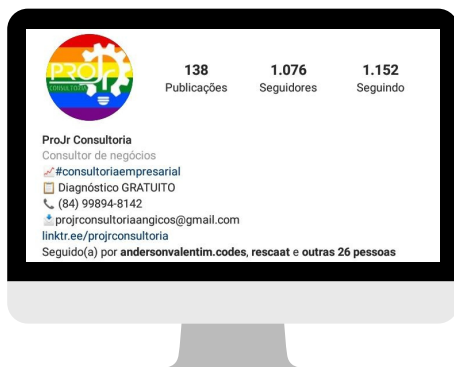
PROJR
CONSULTORIA

138
Publicações

1.076
Seguidores

1.152
Seguindo

ProJr Consultoria
Consultor de negócios
📈#consultoriaempresarial
📋 Diagnóstico GRATUITO
📞 (84) 99894-8142
📩projrconsultoriaangicos@gmail.com
linktr.ee/projrconsultoria
Seguido(a) por andersonvalentim.codes, rescaat e outras 26 pessoas